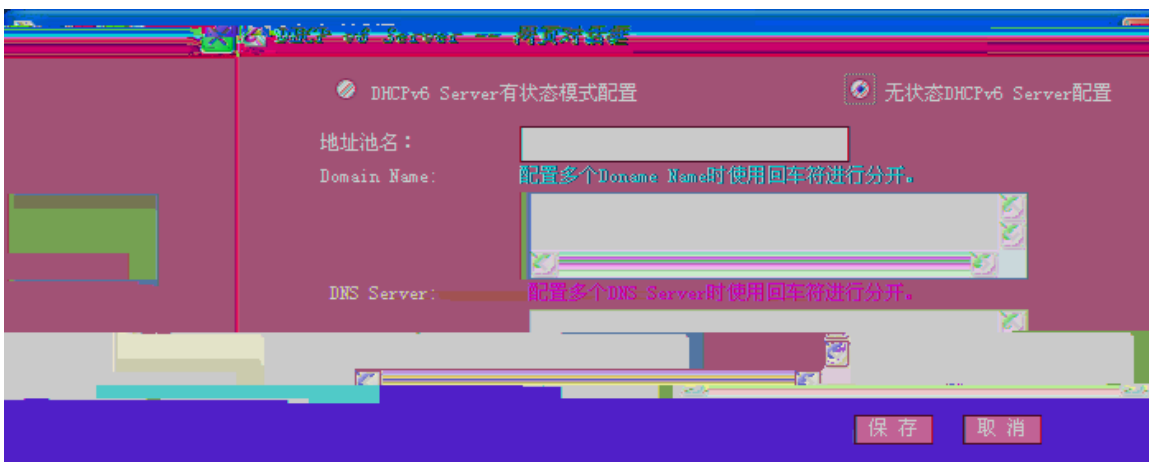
DHCPv6 Server —— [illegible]

DHCPv6 Server有状态模式配置

无状态DHCPv6 Server配置

地址池名：

Domain Name:

配置多个Doname Name时使用回车符进行分开。

DNS Server:

配置多个DNS Server时使用回车符进行分开。

保存

取消